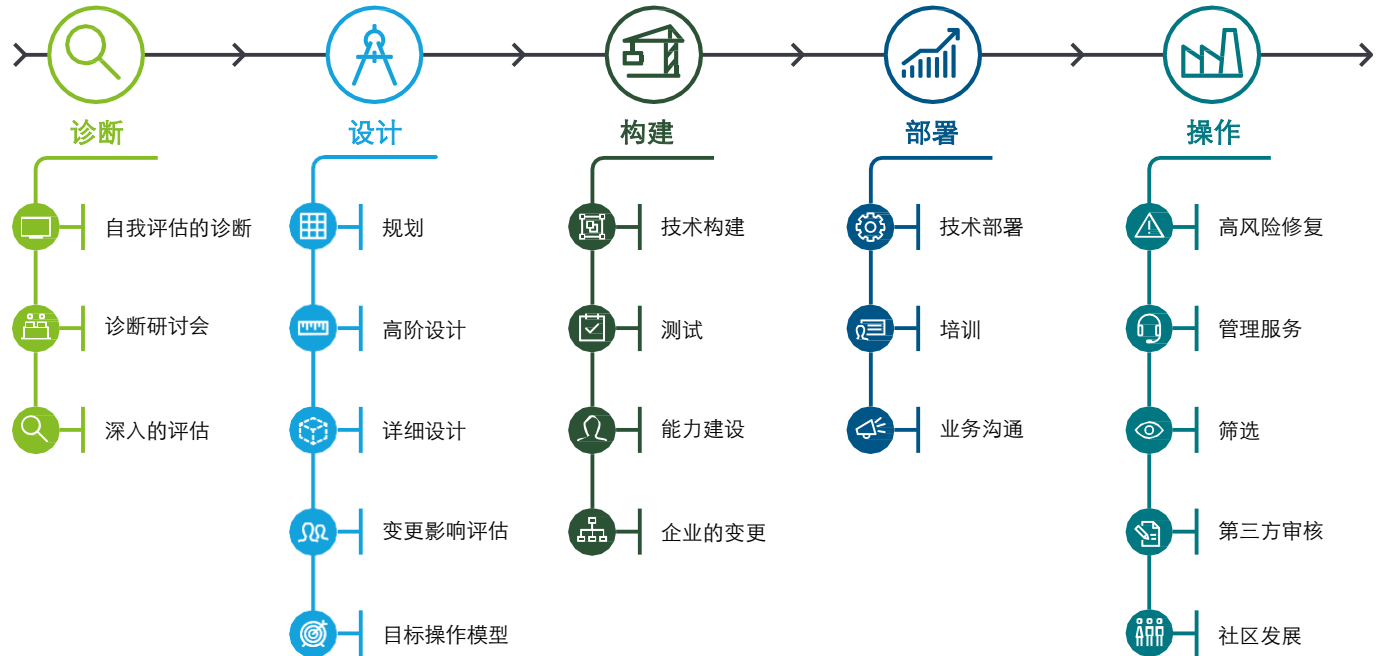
诊断

自我评估的诊断

诊断研讨会

深入的评估

设计

规划

高阶设计

详细设计

变更影响评估

目标操作模型

构建

技术构建

测试

能力建设

企业的变更

部署

技术部署

培训

业务沟通

操作

高风险修复

管理服务

筛选

第三方审核

社区发展